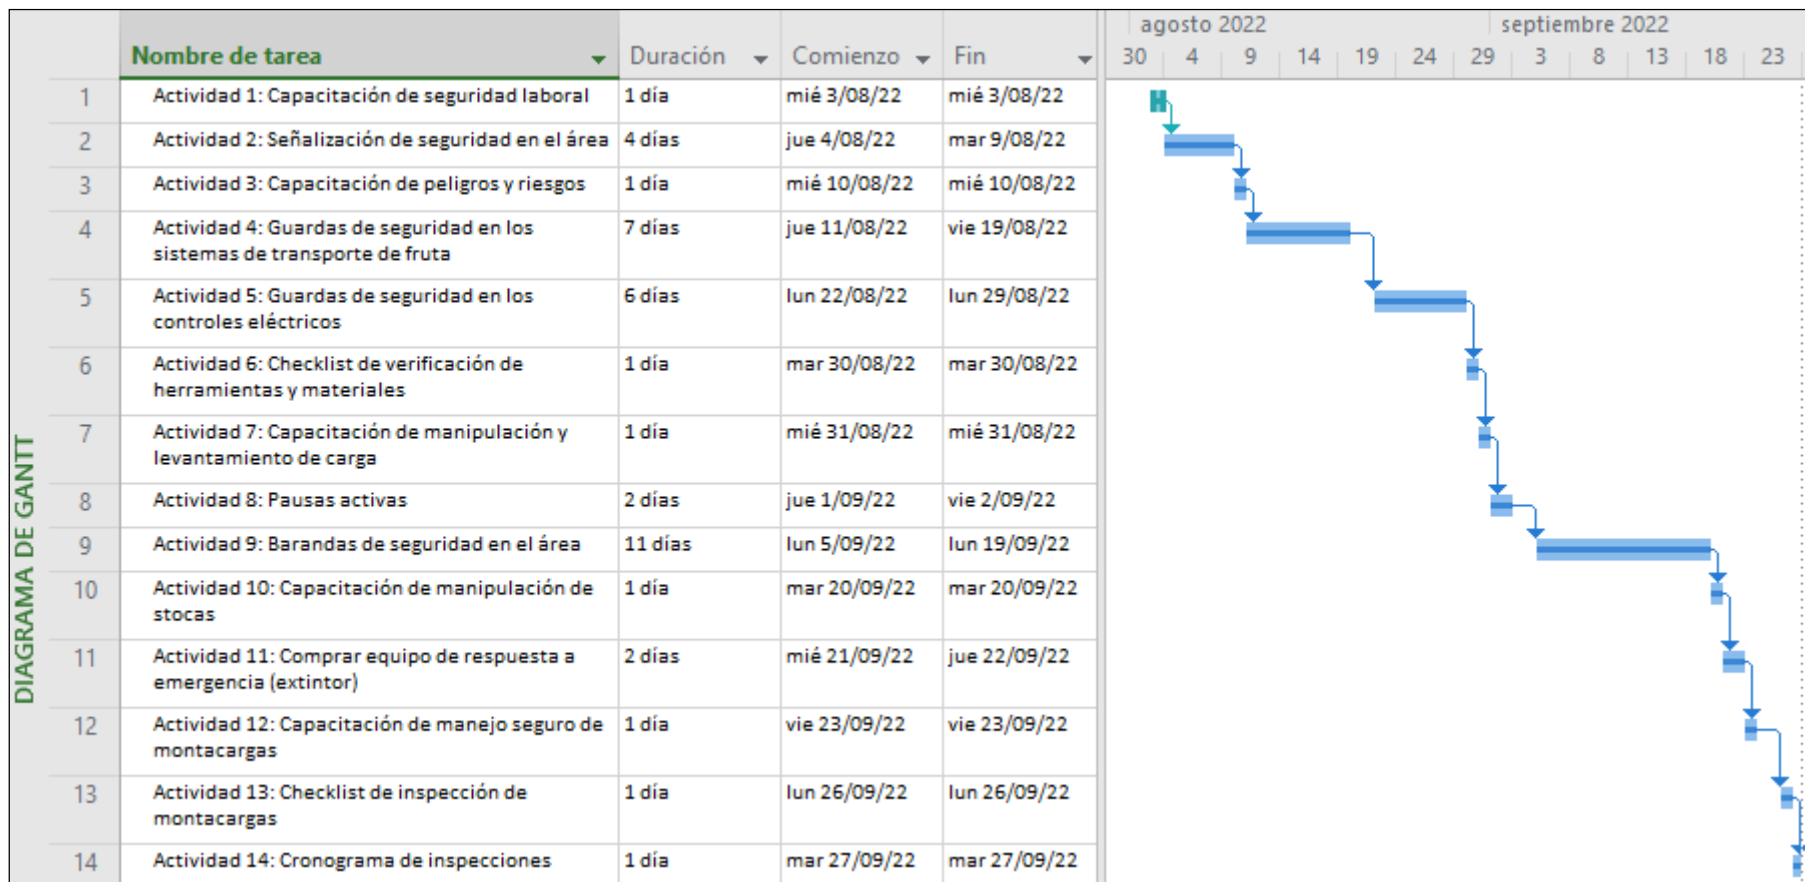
DIAGRAMA DE GANTT

| | Nombre de tarea | Duración | Comienzo | Fin |
|---|---|---|---|---|
| 1 | Actividad 1: Capacitación de seguridad laboral | 1 día | mié 3/08/22 | mié 3/08/22 |
| 2 | Actividad 2: Señalización de seguridad en el área | 4 días | jue 4/08/22 | mar 9/08/22 |
| 3 | Actividad 3: Capacitación de peligros y riesgos | 1 día | mié 10/08/22 | mié 10/08/22 |
| 4 | Actividad 4: Guardas de seguridad en los sistemas de transporte de fruta | 7 días | jue 11/08/22 | vie 19/08/22 |
| 5 | Actividad 5: Guardas de seguridad en los controles eléctricos | 6 días | lun 22/08/22 | lun 29/08/22 |
| 6 | Actividad 6: Checklist de verificación de herramientas y materiales | 1 día | mar 30/08/22 | mar 30/08/22 |
| 7 | Actividad 7: Capacitación de manipulación y levantamiento de carga | 1 día | mié 31/08/22 | mié 31/08/22 |
| 8 | Actividad 8: Pausas activas | 2 días | jue 1/09/22 | vie 2/09/22 |
| 9 | Actividad 9: Barandas de seguridad en el área | 11 días | lun 5/09/22 | lun 19/09/22 |
| 10 | Actividad 10: Capacitación de manipulación de stocas | 1 día | mar 20/09/22 | mar 20/09/22 |
| 11 | Actividad 11: Comprar equipo de respuesta a emergencia (extintor) | 2 días | mié 21/09/22 | jue 22/09/22 |
| 12 | Actividad 12: Capacitación de manejo seguro de montacargas | 1 día | vie 23/09/22 | vie 23/09/22 |
| 13 | Actividad 13: Checklist de inspección de montacargas | 1 día | lun 26/09/22 | lun 26/09/22 |
| 14 | Actividad 14: Cronograma de inspecciones | 1 día | mar 27/09/22 | mar 27/09/22 |

agosto 2022 septiembre 2022
30 4 9 14 19 24 29 3 8 13 18 23